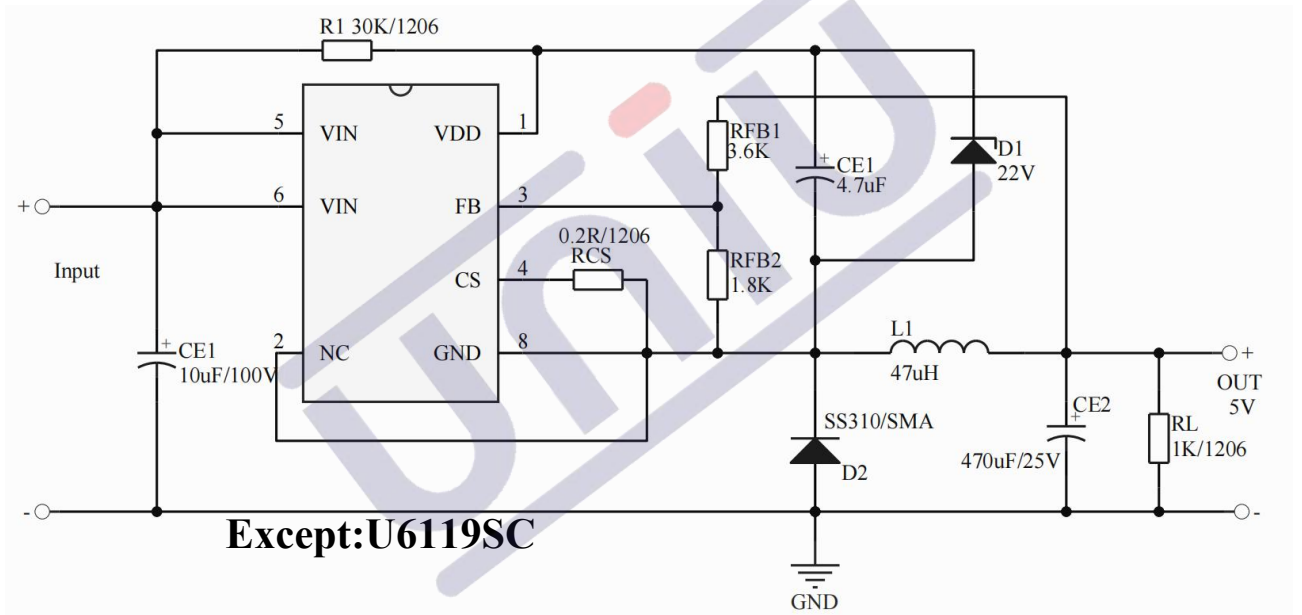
R1 30K/1206

5 VIN
6 VIN
2 NC
VDD 1
FB 3
CS 4
GND 8

+
Input
-

CE1 10uF/100V

0.2R/1206
RCS

RFB1 3.6K
RFB2 1.8K

CE1 4.7uF

D1 22V

L1 47uH

SS310/SMA
D2

CE2 470uF/25V

RL 1K/1206

+
OUT 5V
-

GND

Except:U6119SC